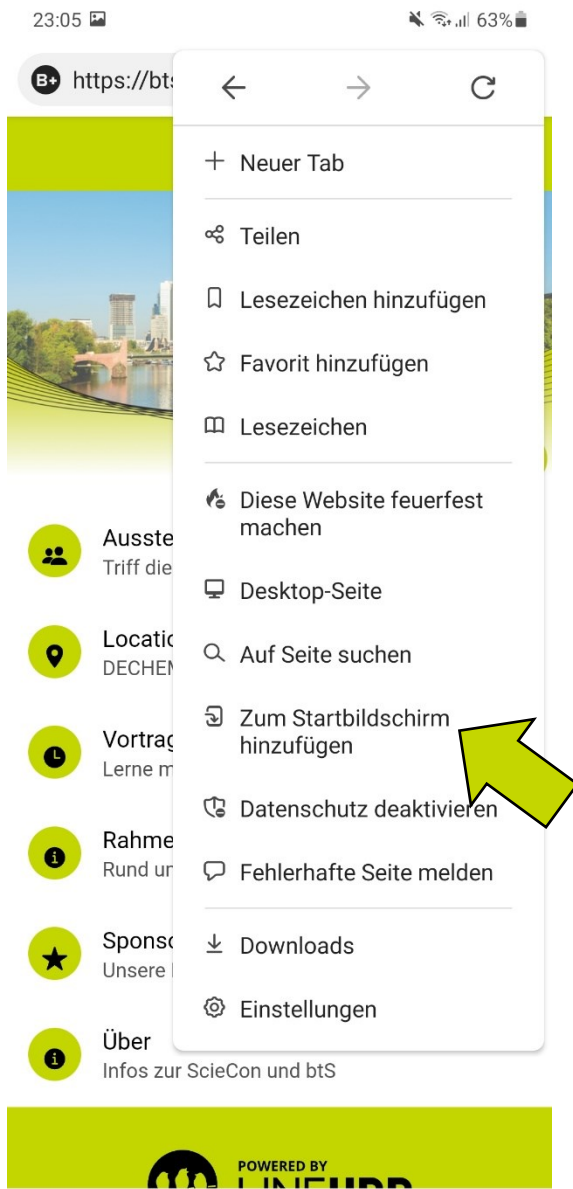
23:05 63%

https://bts

Neuer Tab

Teilen

Lesezeichen hinzufügen

Favorit hinzufügen

Lesezeichen

Diese Website feuerfest machen

Desktop-Seite

Auf Seite suchen

Zum Startbildschirm hinzufügen

Datenschutz deaktivieren

Fehlerhafte Seite melden

Downloads

Einstellungen

Ausste
Triff die

Locatio
DECHEN

Vortrag
Lerne m

Rahme
Rund ur

Sponso
Unsere

Über
Infos zur ScieCon und btS

POWERED BY
LINEUPR